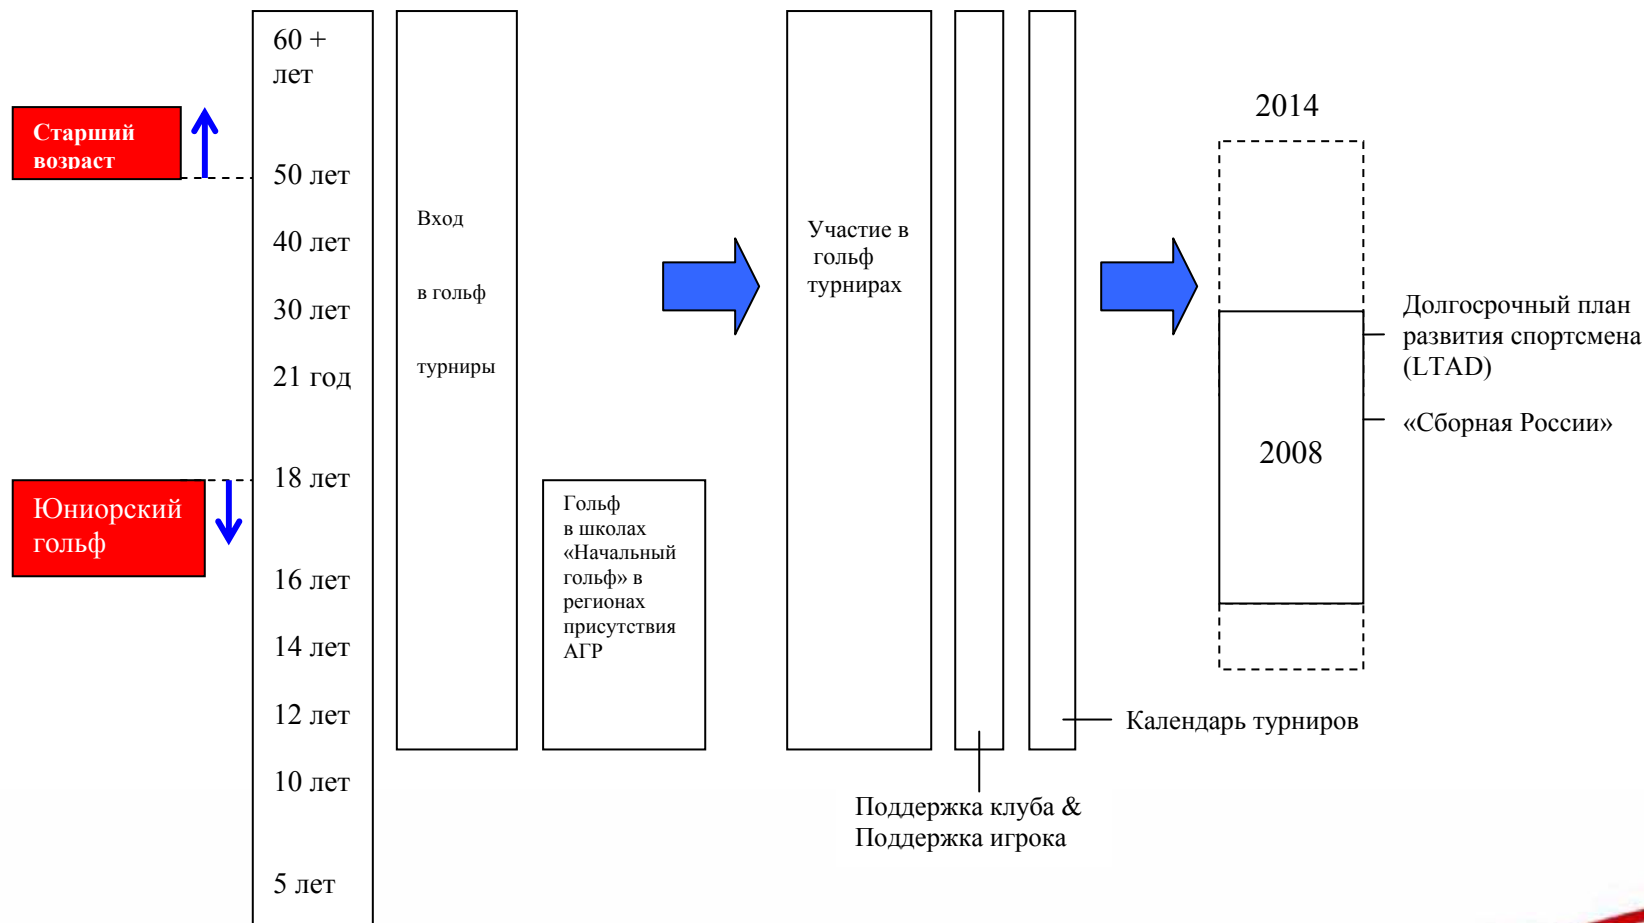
Старший возраст

Юниорский гольф

60 + лет

50 лет

40 лет

30 лет

21 год

18 лет

16 лет

14 лет

12 лет

10 лет

5 лет

Вход

в гольф

турниры

Гольф в школах «Начальный гольф» в регионах присутствия АГР

Участие в гольф турнирах

Поддержка клуба & Поддержка игрока

Календарь турниров

2014

2008

Долгосрочный план развития спортсмена (LTAD)

«Сборная России»